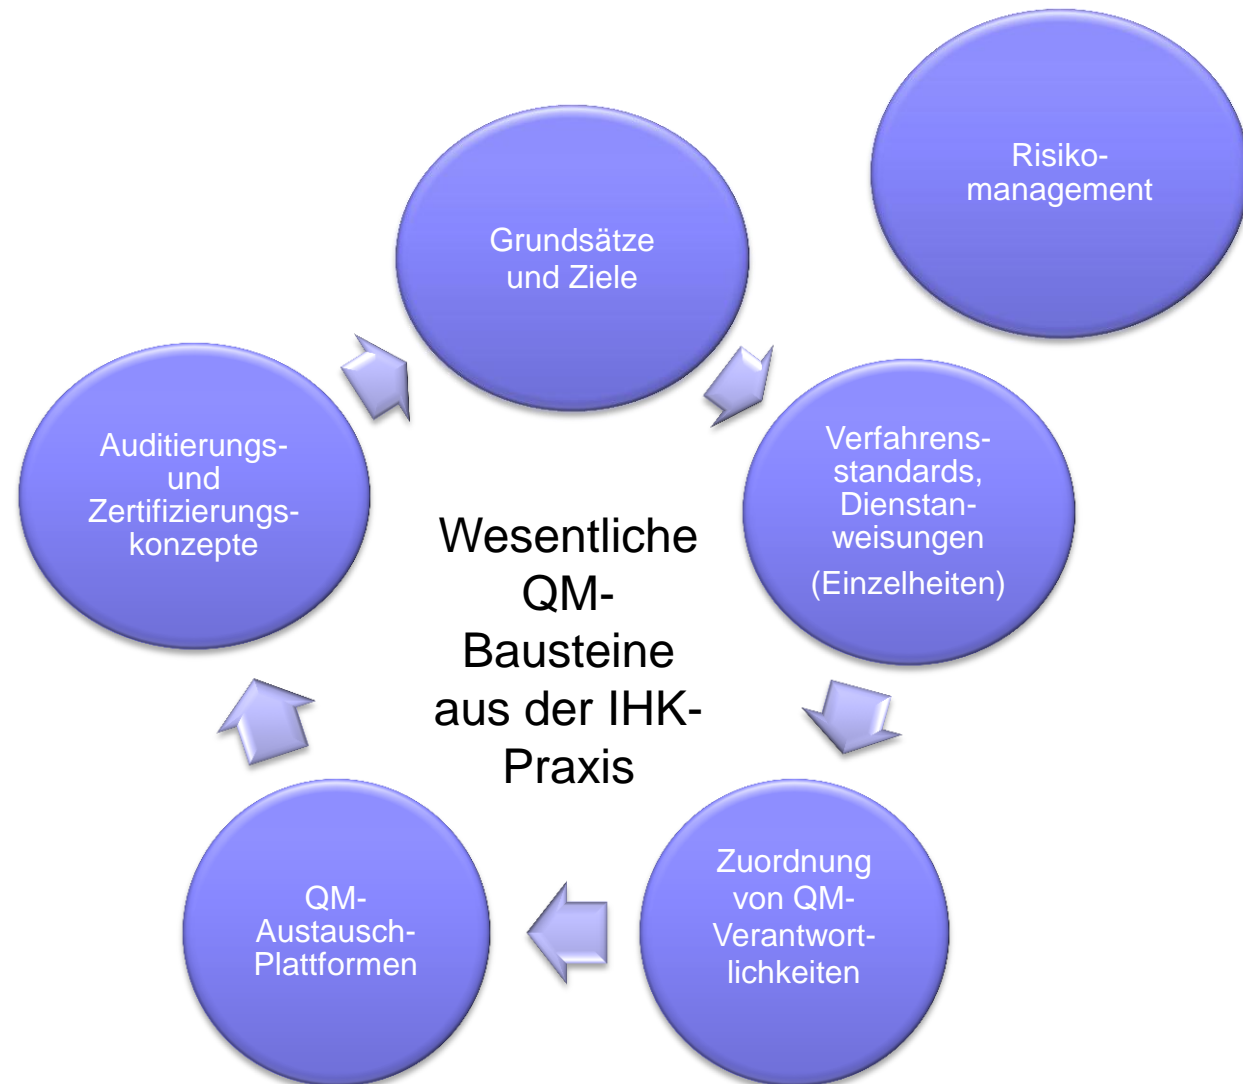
Risikomanagement

Grundsätze und Ziele

Verfahrensstandards, Dienstanweisungen (Einzelheiten)

Zuordnung von QM-Verantwortlichkeiten

QM-Austausch-Plattformen

Auditierungs- und Zertifizierungskonzepte

Wesentliche QM-Bausteine aus der IHK-Praxis